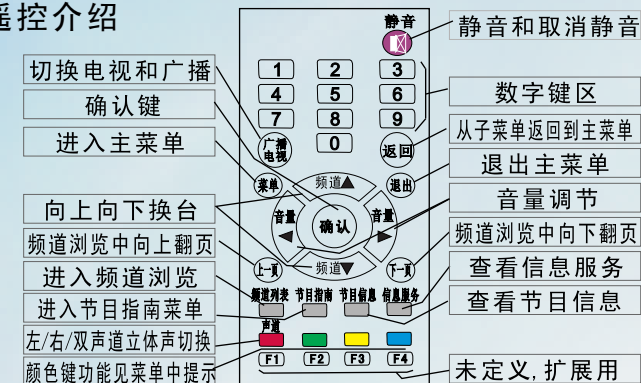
遥控介绍

切换电视和广播
确认键
进入主菜单
向上向下换台
频道浏览中向上翻页
进入频道浏览
进入节目指南菜单
左/右/双声道立体声切换
颜色键功能见菜单中提示

静音
1 2 3
4 5 6
7 8 9
广播电视 0 返回
菜单 频道▲ 退出
音量 确认 音量
上一页 频道▼ 下一页
频道列表 节目指南 节目信息 信息服务
声道
F1 F2 F3 F4

静音和取消静音
数字键区
从子菜单返回到主菜单
退出主菜单
音量调节
频道浏览中向下翻页
查看信息服务
查看节目信息
未定义，扩展用